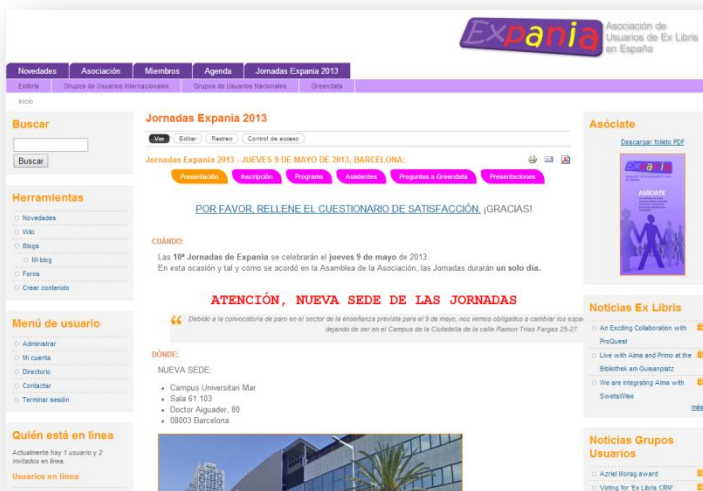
Expania
Asociación de Usuarios de Ex Libris en España

Novedades | Asociación | Miembros | Agenda | Jornadas Expania 2013
Exlibris | Grupos de Usuarios Internacionales | Grupos de Usuarios Nacionales | Greendata

Inicio

Buscar

Buscar

Herramientas
Novedades
Wiki
Blogs
Mi blog
Foros
Crear contenido

Menú de usuario
Administrar
Mi cuenta
Directorio
Contactar
Terminar sesión

Quién está en línea
Actualmente hay 1 usuario y 2 invitados en línea.
Usuarios en línea

Jornadas Expania 2013

Ver | Editar | Rastreo | Control de acceso

Jornadas Expania 2013 - JUEVES 9 DE MAYO DE 2013, BARCELONA:

Presentación | Inscripción | Programa | Asistentes | Preguntas a Greendata | Presentaciones

POR FAVOR, RELLENE EL CUESTIONARIO DE SATISFACCIÓN. ¡GRACIAS!

CUÁNDO:
Las 10ª Jornadas de Expania se celebrarán el jueves 9 de mayo de 2013.
En esta ocasión y tal y como se acordó en la Asamblea de la Asociación, las Jornadas durarán un solo día.

ATENCIÓN, NUEVA SEDE DE LAS JORNADAS

Debido a la convocatoria de paro en el sector de la enseñanza prevista para el 9 de mayo, nos vemos obligados a cambiar los espa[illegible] dejando de ser en el Campus de la Ciutadella de la calle Ramon Trias Fargas 25-27

DÓNDE:
NUEVA SEDE:
• Campus Universitari Mar
• Sala 61.103
• Doctor Aiguader, 80
• 08003 Barcelona

Asóciate
Descargar folleto PDF
Expania
ASOCIATE

Noticias Ex Libris
An Exciting Collaboration with ProQuest
Live with Alma and Primo at the Bibliothek am Guisanplatz
We are integrating Alma with SwetsWise
más

Noticias Grupos Usuarios
Azriel Morag award
Voting for 'Ex Libris CRM'